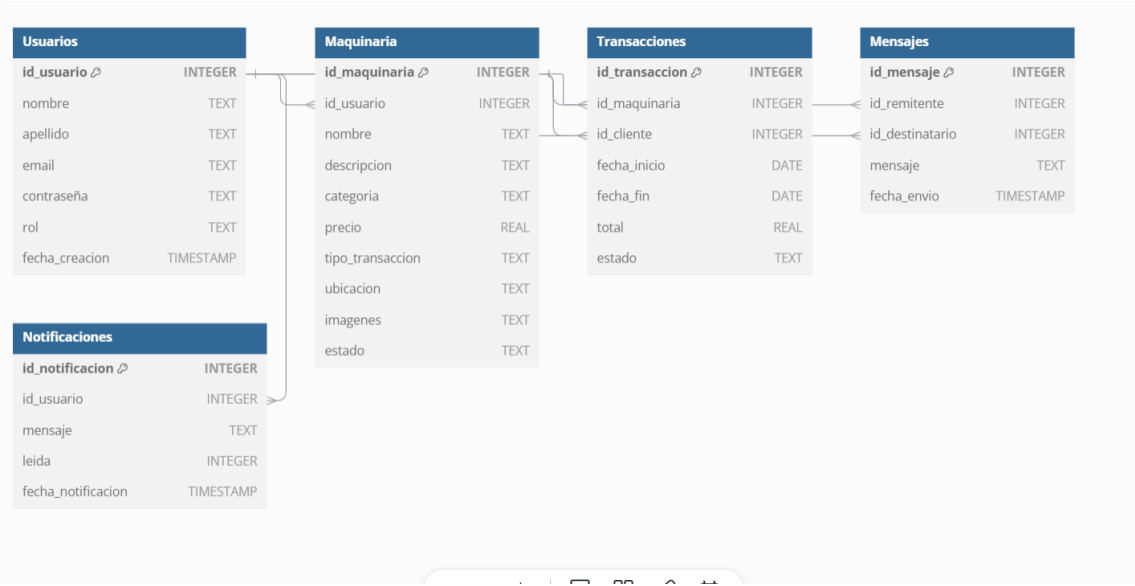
| Usuarios | |
|---|---|
| id_usuario | INTEGER |
| nombre | TEXT |
| apellido | TEXT |
| email | TEXT |
| contraseña | TEXT |
| rol | TEXT |
| fecha_creacion | TIMESTAMP |

| Maquinaria | |
|---|---|
| id_maquinaria | INTEGER |
| id_usuario | INTEGER |
| nombre | TEXT |
| descripcion | TEXT |
| categoria | TEXT |
| precio | REAL |
| tipo_transaccion | TEXT |
| ubicacion | TEXT |
| imagenes | TEXT |
| estado | TEXT |

| Transacciones | |
|---|---|
| id_transaccion | INTEGER |
| id_maquinaria | INTEGER |
| id_cliente | INTEGER |
| fecha_inicio | DATE |
| fecha_fin | DATE |
| total | REAL |
| estado | TEXT |

| Mensajes | |
|---|---|
| id_mensaje | INTEGER |
| id_remitente | INTEGER |
| id_destinatario | INTEGER |
| mensaje | TEXT |
| fecha_envio | TIMESTAMP |

| Notificaciones | |
|---|---|
| id_notificacion | INTEGER |
| id_usuario | INTEGER |
| mensaje | TEXT |
| leida | INTEGER |
| fecha_notificacion | TIMESTAMP |